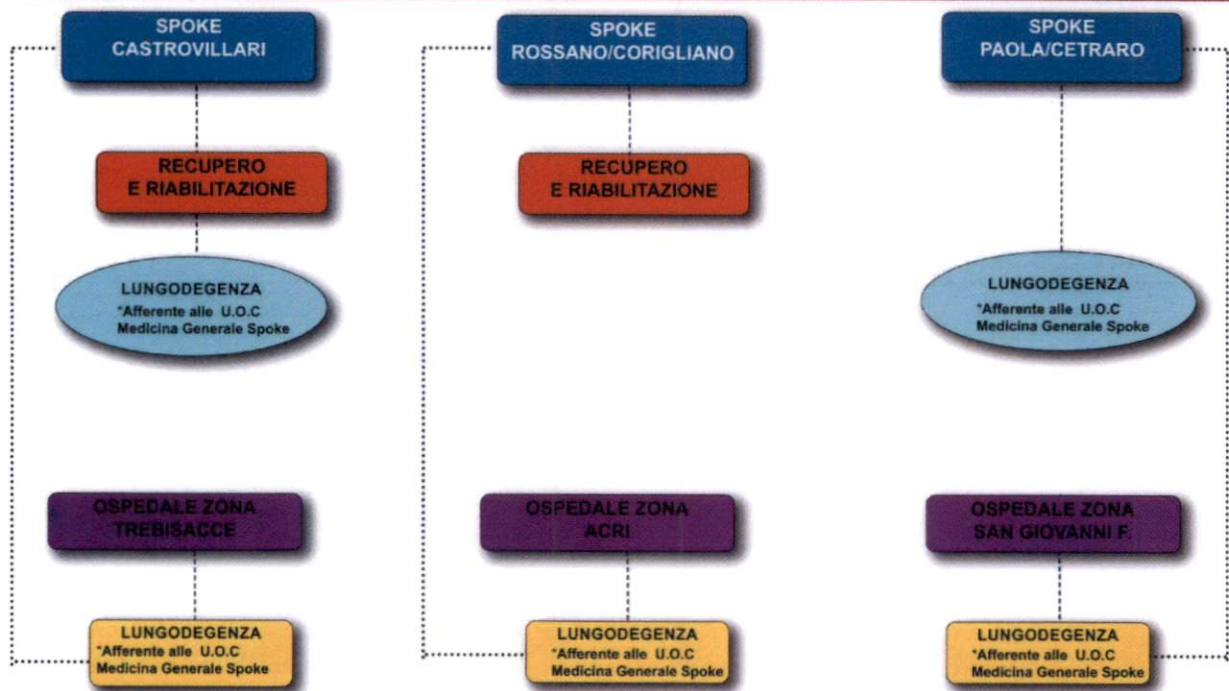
SPOKE
CASTROVILLARI

SPOKE
ROSSANO/CORIGLIANO

SPOKE
PAOLA/CETRARO

RECUPERO
E RIABILITAZIONE

RECUPERO
E RIABILITAZIONE

LUNGODEGENZA
*Afferente alle U.O.C
Medicina Generale Spoke

LUNGODEGENZA
*Afferente alle U.O.C
Medicina Generale Spoke

OSPEDALE ZONA
TREBISACCE

OSPEDALE ZONA
ACRI

OSPEDALE ZONA
SAN GIOVANNI F.

LUNGODEGENZA
*Afferente alle U.O.C
Medicina Generale Spoke

LUNGODEGENZA
*Afferente alle U.O.C
Medicina Generale Spoke

LUNGODEGENZA
*Afferente alle U.O.C
Medicina Generale Spoke